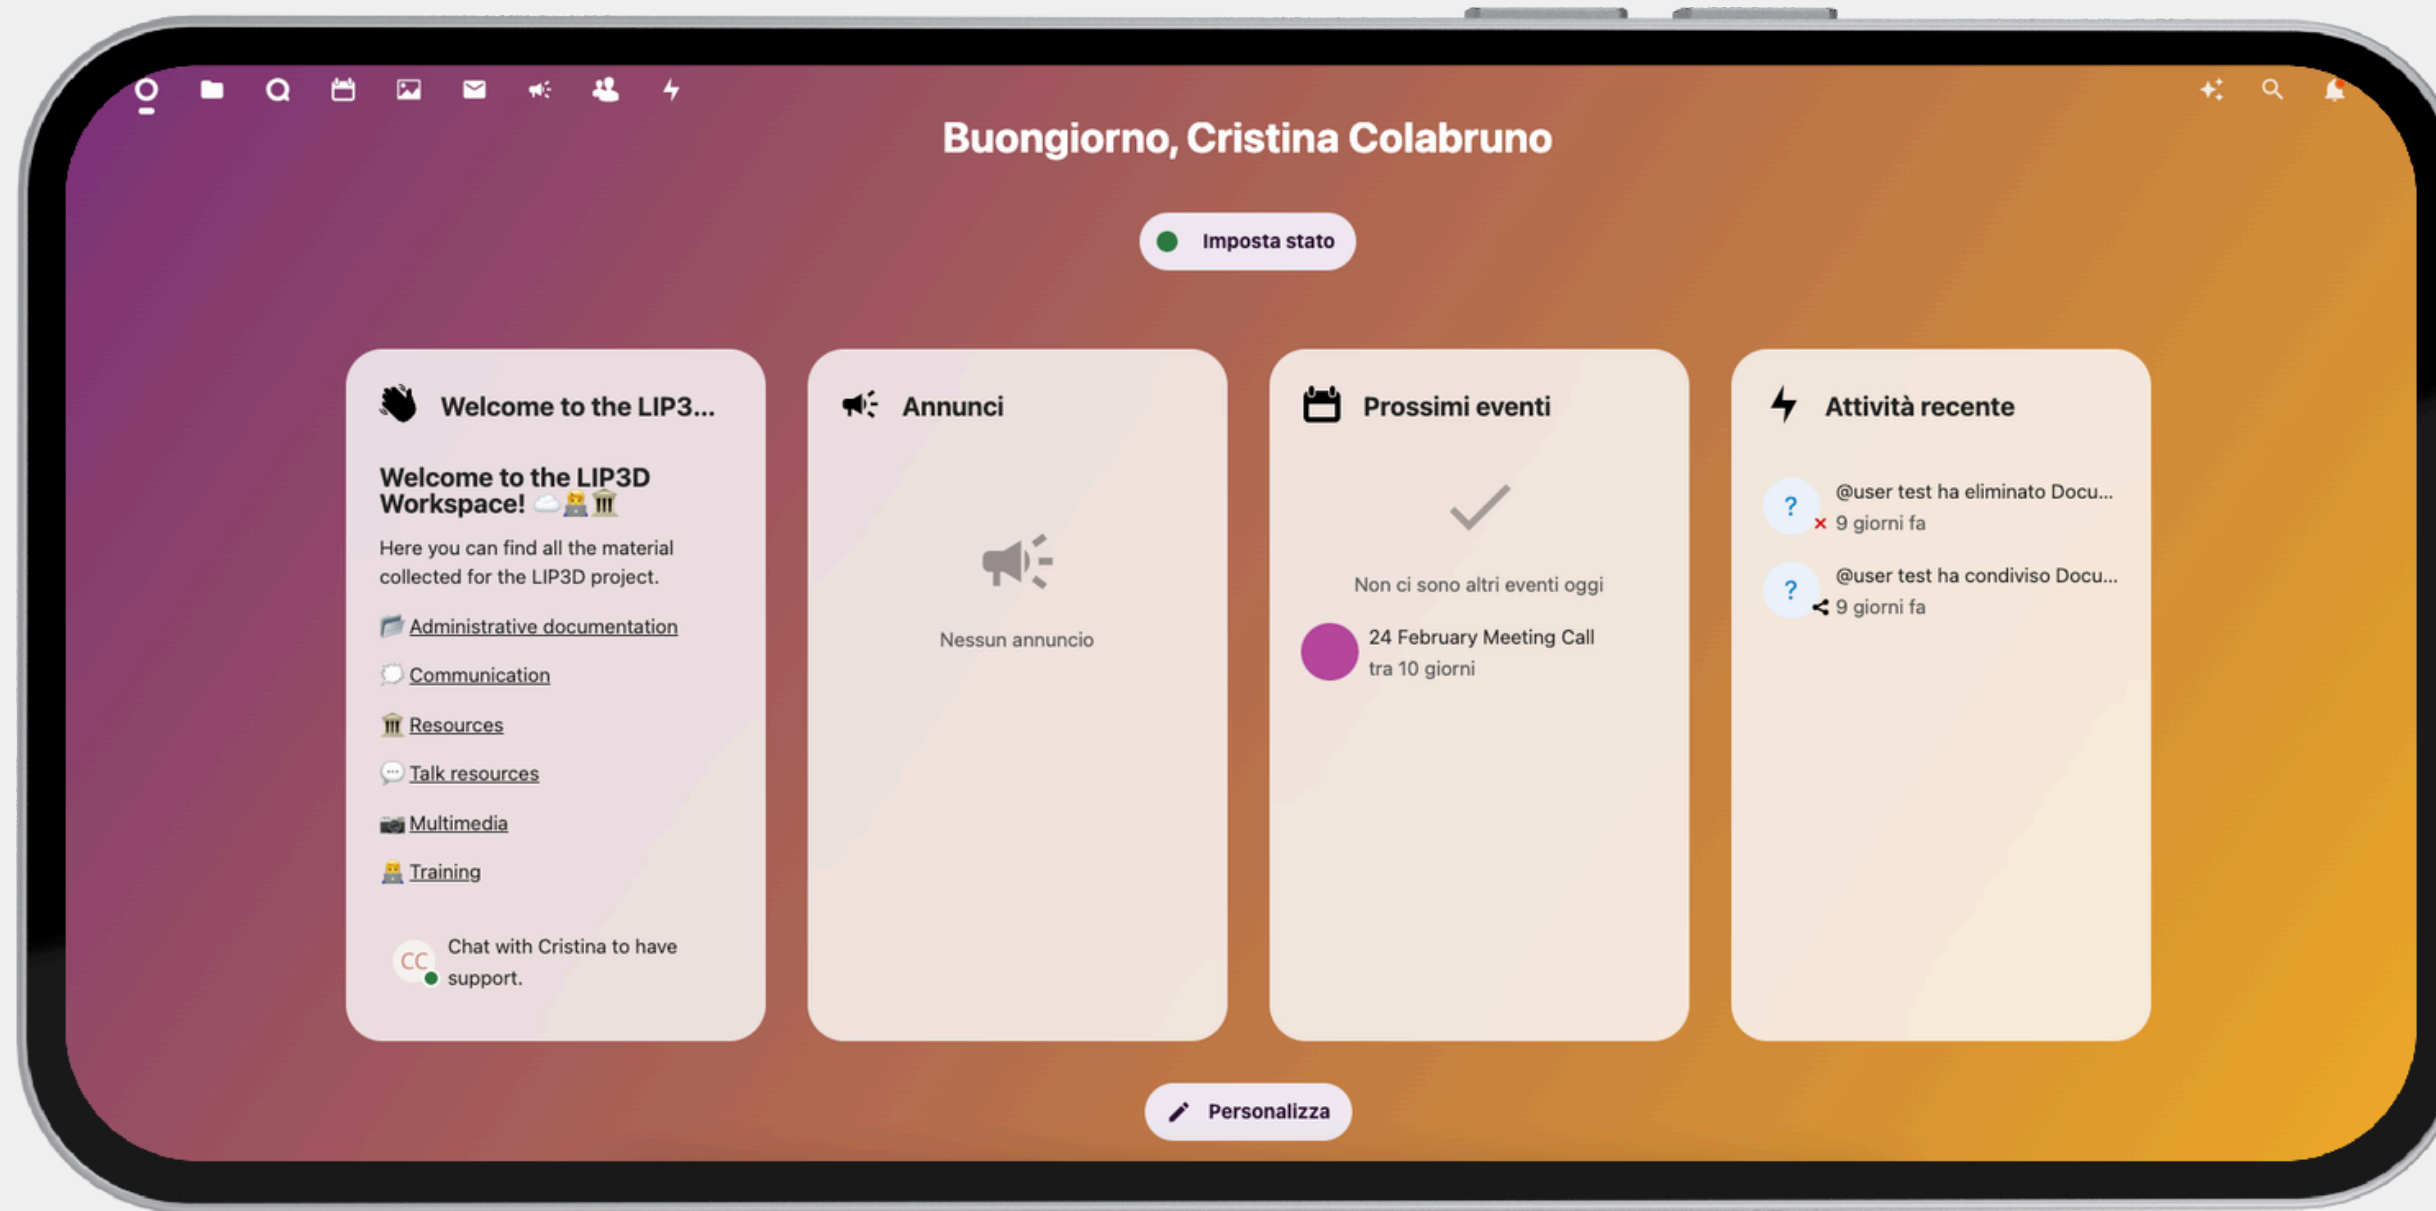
Buongiorno, Cristina Colabruno

Imposta stato

Welcome to the LIP3...

Welcome to the LIP3D Workspace!

Here you can find all the material collected for the LIP3D project.

Administrative documentation

Communication

Resources

Talk resources

Multimedia

Training

CC Chat with Cristina to have support.

Annunci

Nessun annuncio

Prossimi eventi

Non ci sono altri eventi oggi

24 February Meeting Call
tra 10 giorni

Attività recente

@user test ha eliminato Docu...
9 giorni fa

@user test ha condiviso Docu...
9 giorni fa

Personalizza